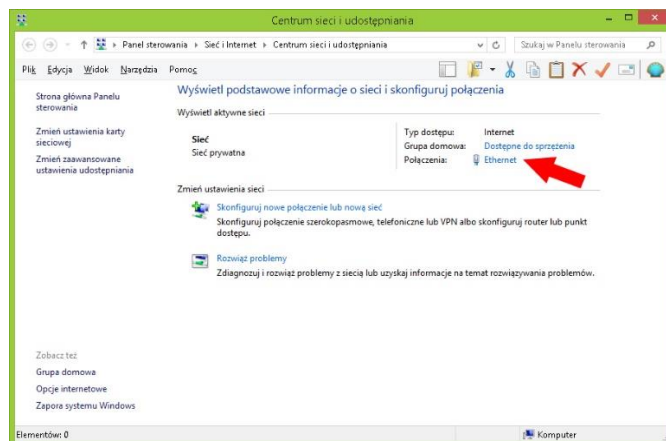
Centrum sieci i udostępniania

Panel sterowania ▸ Sieć i Internet ▸ Centrum sieci i udostępniania

Szukaj w Panelu sterowania

Plik Edycja Widok Narzędzia Pomoc

Strona główna Panelu sterowania

Zmień ustawienia karty sieciowej

Zmień zaawansowane ustawienia udostępniania

Wyświetl podstawowe informacje o sieci i skonfiguruj połączenia

Wyświetl aktywne sieci

Sieć
Sieć prywatna

Typ dostępu: Internet
Grupa domowa: Dostępne do sprzężenia
Połączenia: Ethernet

Zmień ustawienia sieci

Skonfiguruj nowe połączenie lub nową sieć
Skonfiguruj połączenie szerokopasmowe, telefoniczne lub VPN albo skonfiguruj router lub punkt dostępu.

Rozwiąż problemy
Zdiagnozuj i rozwiąż problemy z siecią lub uzyskaj informacje na temat rozwiązywania problemów.

Zobacz też
Grupa domowa
Opcje internetowe
Zapora systemu Windows

Elementów: 0

Komputer